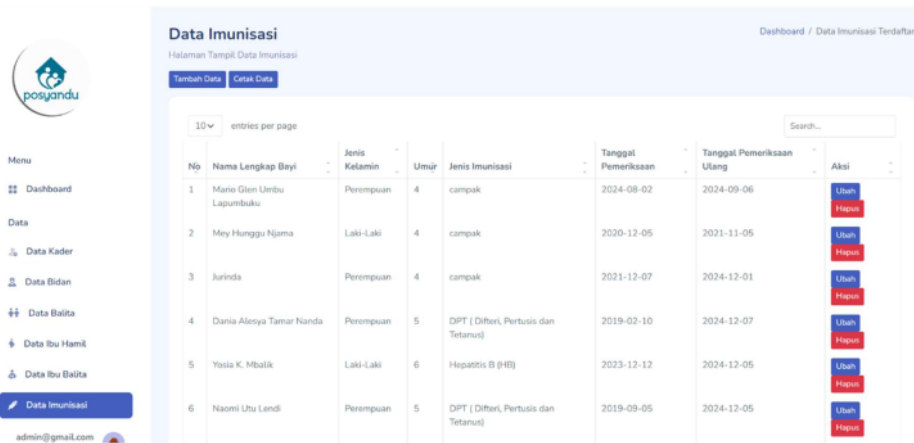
posyandu

Menu

Dashboard

Data

Data Kader

Data Bidan

Data Balita

Data Ibu Hamil

Data Ibu Balita

Data Imunisasi

admin@gmail.com

Data Imunisasi

Halaman Tampil Data Imunisasi

Dashboard / Data Imunisasi Terdaftar

Tambah Data Cetak Data

10 entries per page

Search...

| No | Nama Lengkap Bayi | Jenis Kelamin | Umur | Jenis Imunisasi | Tanggal Pemeriksaan | Tanggal Pemeriksaan Ulang | Aksi |
|---|---|---|---|---|---|---|---|
| 1 | Mario Glen Umbu Lapumbuku | Perempuan | 4 | campak | 2024-08-02 | 2024-09-06 | Ubah Hapus |
| 2 | Mey Hunggu Njama | Laki-Laki | 4 | campak | 2020-12-05 | 2021-11-05 | Ubah Hapus |
| 3 | Jurinda | Perempuan | 4 | campak | 2021-12-07 | 2024-12-01 | Ubah Hapus |
| 4 | Dania Alesya Tamar Nanda | Perempuan | 5 | DPT ( Difteri, Pertusis dan Tetanus) | 2019-02-10 | 2024-12-07 | Ubah Hapus |
| 5 | Yosia K. Mbalik | Laki-Laki | 6 | Hepatitis B (HB) | 2023-12-12 | 2024-12-05 | Ubah Hapus |
| 6 | Naomi Utu Lendi | Perempuan | 5 | DPT ( Difteri, Pertusis dan Tetanus) | 2019-09-05 | 2024-12-05 | Ubah Hapus |